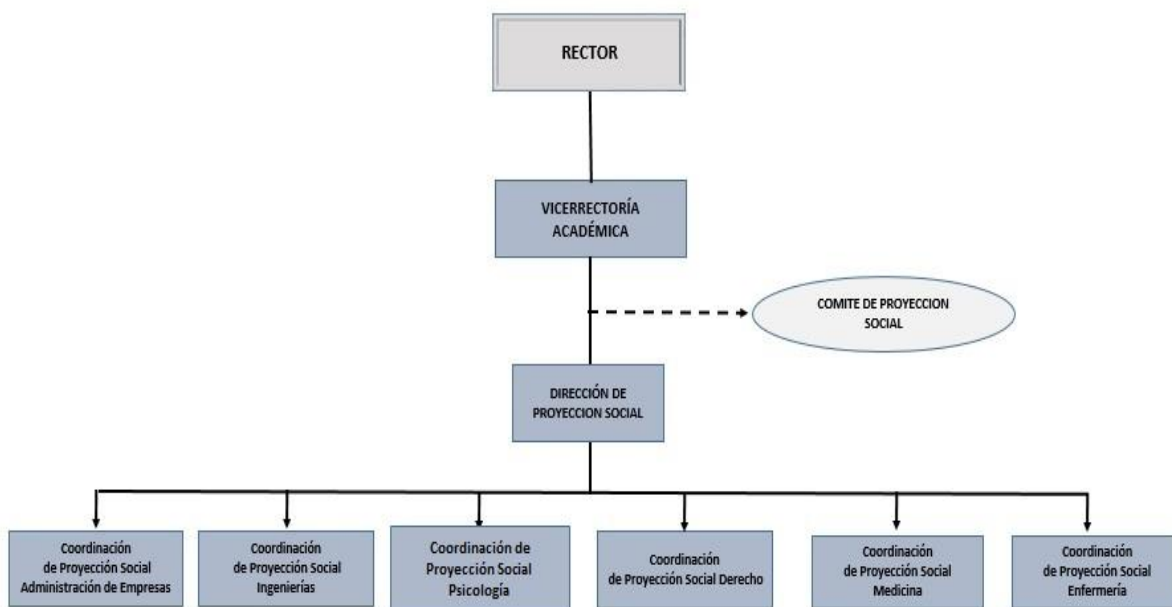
RECTOR

VICERRECTORÍA ACADÉMICA

COMITE DE PROYECCION SOCIAL

DIRECCIÓN DE PROYECCION SOCIAL

Coordinación de Proyección Social Administración de Empresas

Coordinación de Proyección Social Ingenierías

Coordinación de Proyección Social Psicología

Coordinación de Proyección Social Derecho

Coordinación de Proyección Social Medicina

Coordinación de Proyección Social Enfermería